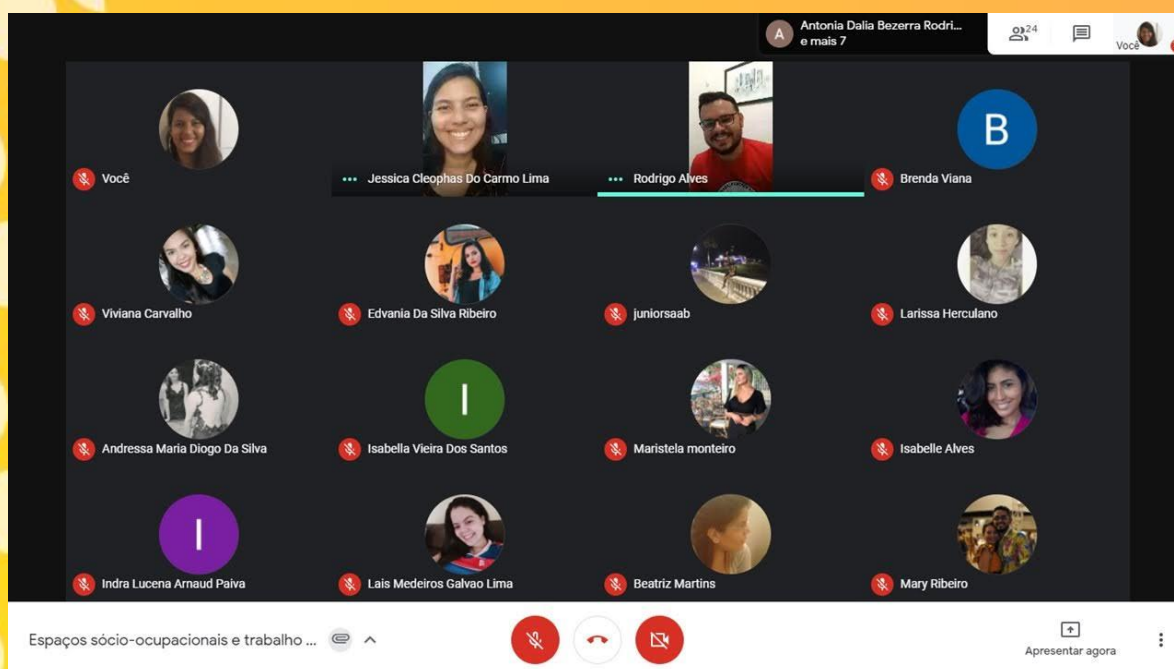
A Antonia Dalia Bezerra Rodri... e mais 7

24

Você

Você

Jessica Cleophas Do Carmo Lima

Rodrigo Alves

B

Brenda Viana

Viviana Carvalho

Edvania Da Silva Ribeiro

juniorsaab

Larissa Herculano

Andressa Maria Diogo Da Silva

I

Isabella Vieira Dos Santos

Maristela monteiro

Isabelle Alves

I

Indra Lucena Arnaud Paiva

Lais Medeiros Galvao Lima

Beatriz Martins

Mary Ribeiro

Espaços sócio-ocupacionais e trabalho ...

Apresentar agora